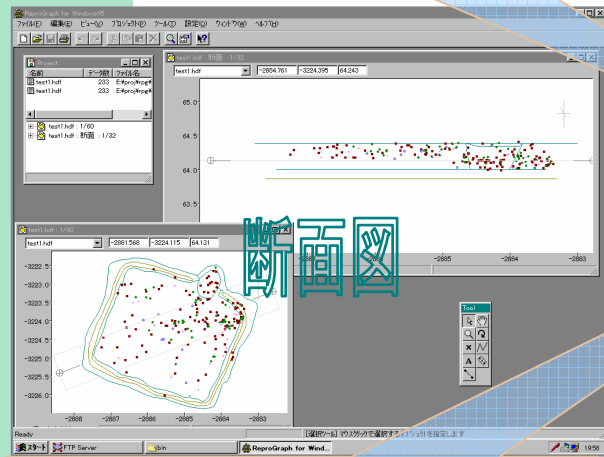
ReproGraph for Windows95
ファイル(F) 編集(E) ビュー(V) プロジェクト(P) ツール(T) 設定(S) ウィンドウ(W) ヘルプ(H)

Project
名前 | データ数 | ファイル名
test1.hdf | 233 | E:¥proj¥rpg¥
test1.hdf | 233 | E:¥proj¥rpg¥
test1.hdf : 1/60
test1.hdf : 断面 : 1/32

test1.hdf : 断面 : 1/32
test1.hdf
-2884.761
-3224.395
64.243
65.0
64.5
64.0
63.5
-2885
-2884
-2883

断面図

test1.hdf : 1/60
test1.hdf
-2881.568
-3224.115
64.131
-3222.5
-3223.0
-3223.5
-3224.0
-3224.5
-3225.0
-3225.5
-3226.0
-2888
-2887
-2886
-2885
-2884
-2883

Tool
A

Ready
[選択ツール] マウスクリックで選択するオブジェクトを指定します
スタート
FTP Server
lbin
ReproGraph for Wind...
19:58